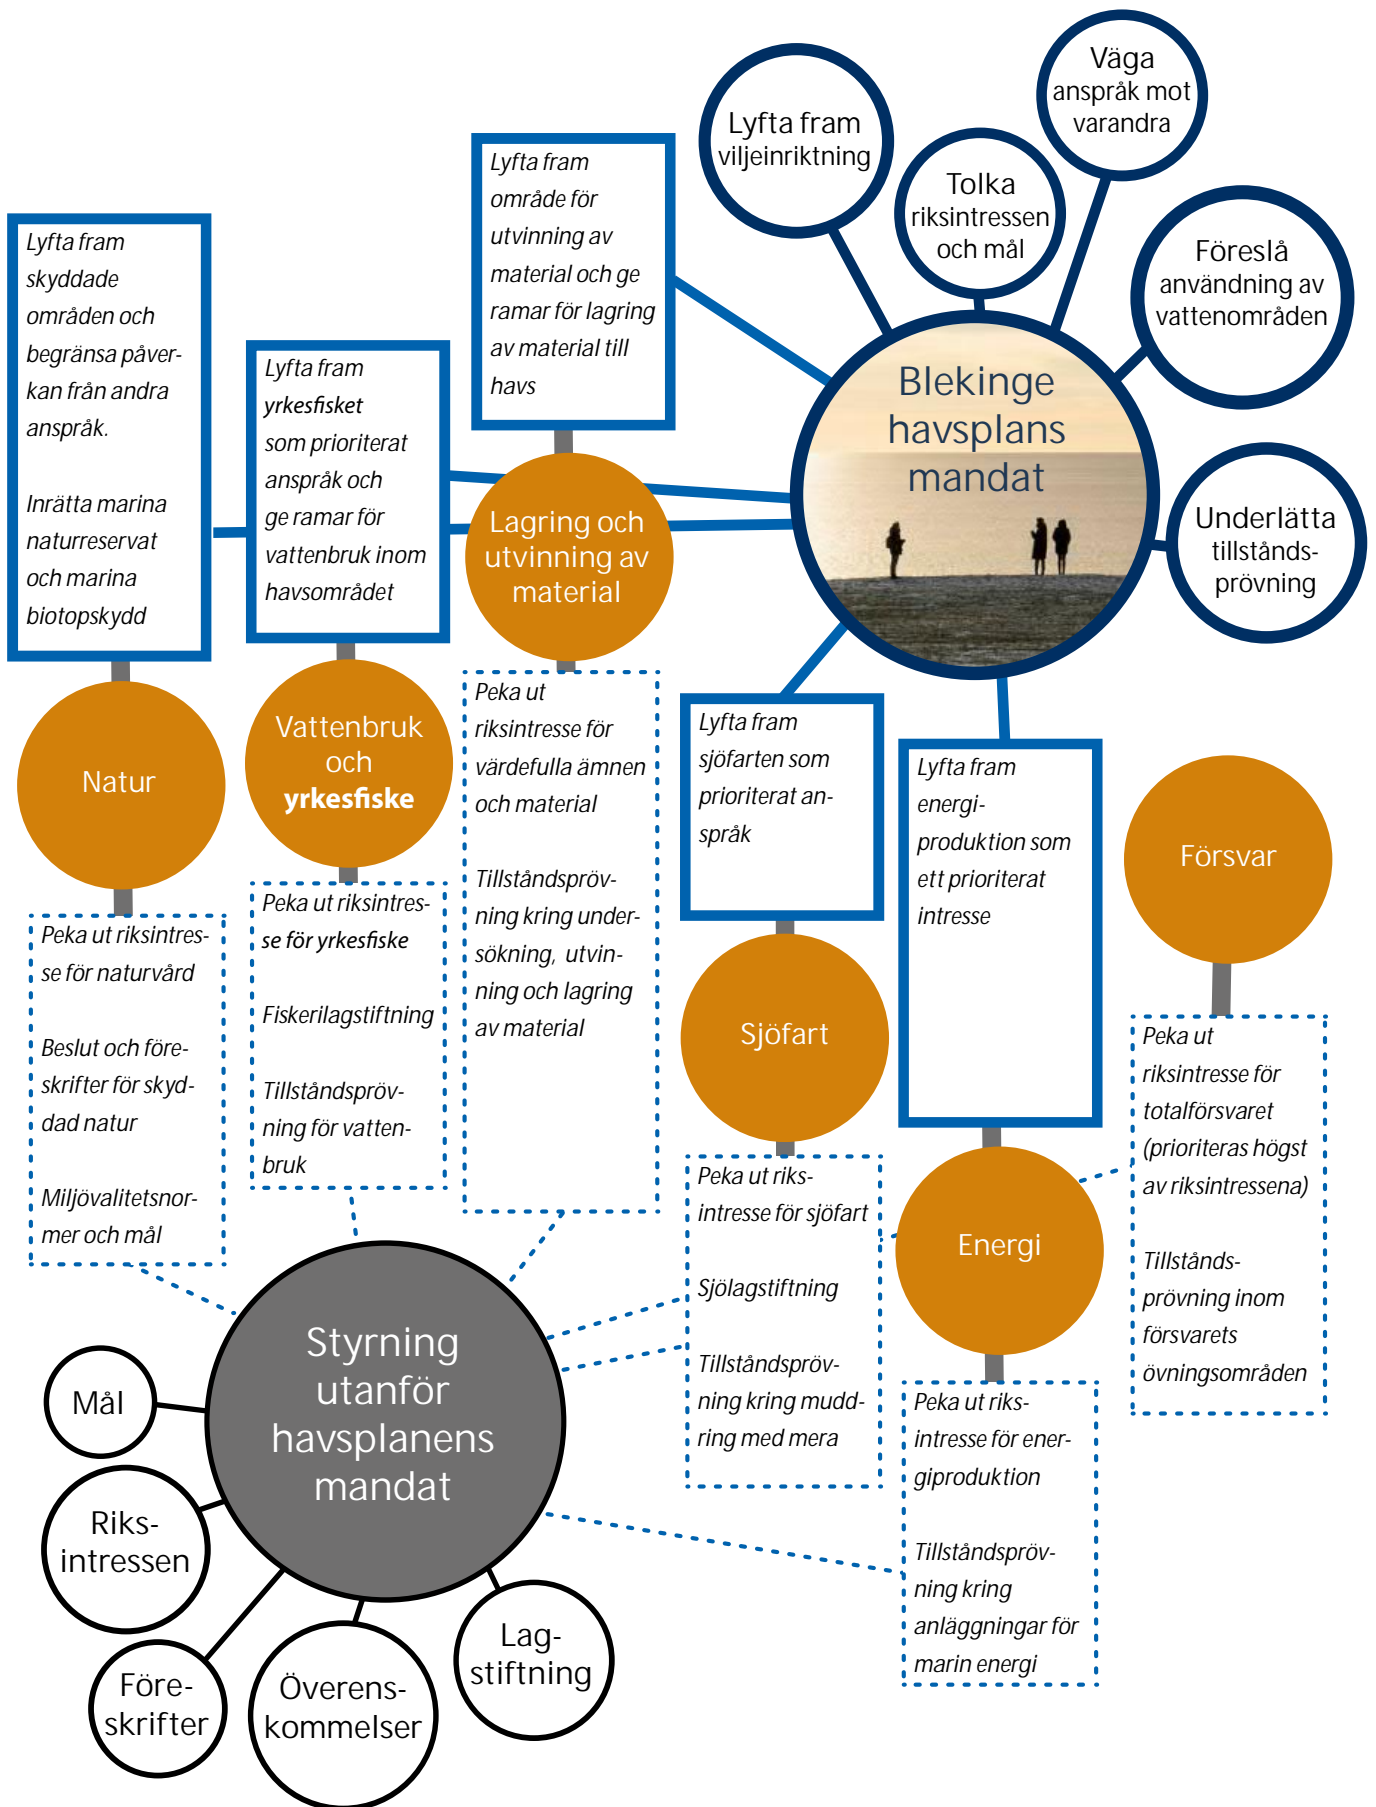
Blekinge havsplans mandat

Lyfta fram viljeinriktning

Tolka riksintressen och mål

Väga anspråk mot varandra

Föreslå användning av vattenområden

Underlätta tillståndsprövning

Lyfta fram skyddade områden och begränsa påverkan från andra anspråk.

Inrätta marina naturreservat och marina biotopskydd

Lyfta fram yrkesfisket som prioriterat anspråk och ge ramar för vattenbruk inom havsområdet

Lyfta fram område för utvinning av material och ge ramar för lagring av material till havs

Natur

Vattenbruk och yrkesfiske

Lagring och utvinning av material

Peka ut riksintresse för naturvård

Beslut och föreskrifter för skyddad natur

Miljövalitetsnormer och mål

Peka ut riksintresse för yrkesfiske

Fiskerilagstiftning

Tillståndsprövning för vattenbruk

Peka ut riksintresse för värdefulla ämnen och material

Tillståndsprövning kring undersökning, utvinning och lagring av material

Lyfta fram sjöfarten som prioriterat anspråk

Sjöfart

Peka ut riksintresse för sjöfart

Sjölagstiftning

Tillståndsprövning kring muddring med mera

Lyfta fram energiproduktion som ett prioriterat intresse

Energi

Peka ut riksintresse för energiproduktion

Tillståndsprövning kring anläggningar för marin energi

Försvar

Peka ut riksintresse för totalförsvaret (prioriteras högst av riksintressena)

Tillståndsprövning inom försvarets övningsområden

Styrning utanför havsplanens mandat

Mål

Riksintressen

Föreskrifter

Överenskommelser

Lagstiftning